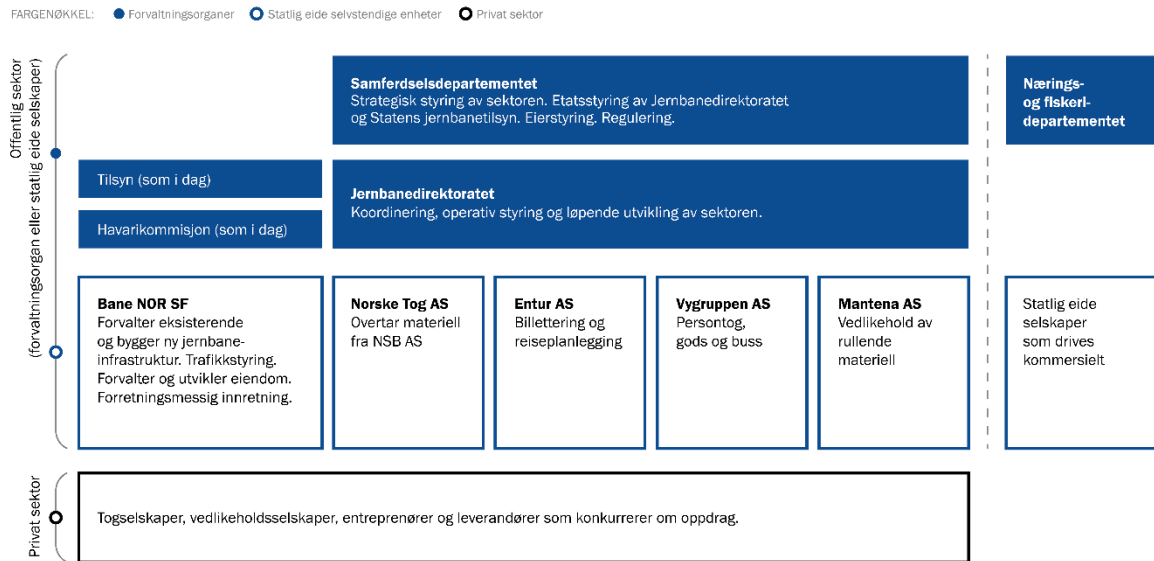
FARGENØKKEL: Forvaltningsorganer Statlig eide selvstendige enheter Privat sektor

Offentlig sektor (forvaltningsorgan eller statlig eide selskaper)

Samferdselsdepartementet
Strategisk styring av sektoren. Etatsstyring av Jernbanedirektoratet og Statens jernbanetilsyn. Eierstyring. Regulering.

Nærings- og fiskeri- departementet

Tilsyn (som i dag)

Havarikommisjon (som i dag)

Jernbanedirektoratet
Koordinering, operativ styring og løpende utvikling av sektoren.

Bane NOR SF
Forvalter eksisterende og bygger ny jernbaneinfrastruktur. Trafikkstyring. Forvalter og utvikler eiendom. Forretningsmessig innretning.

Norske Tog AS
Overtar materiell fra NSB AS

Entur AS
Billettering og reiseplanlegging

Vygruppen AS
Persontog, gods og buss

Mantena AS
Vedlikehold av rullende materiell

Statlig eide selskaper som drives kommersielt

Privat sektor

Togselskaper, vedlikeholdsselskaper, entreprenører og leverandører som konkurrerer om oppdrag.